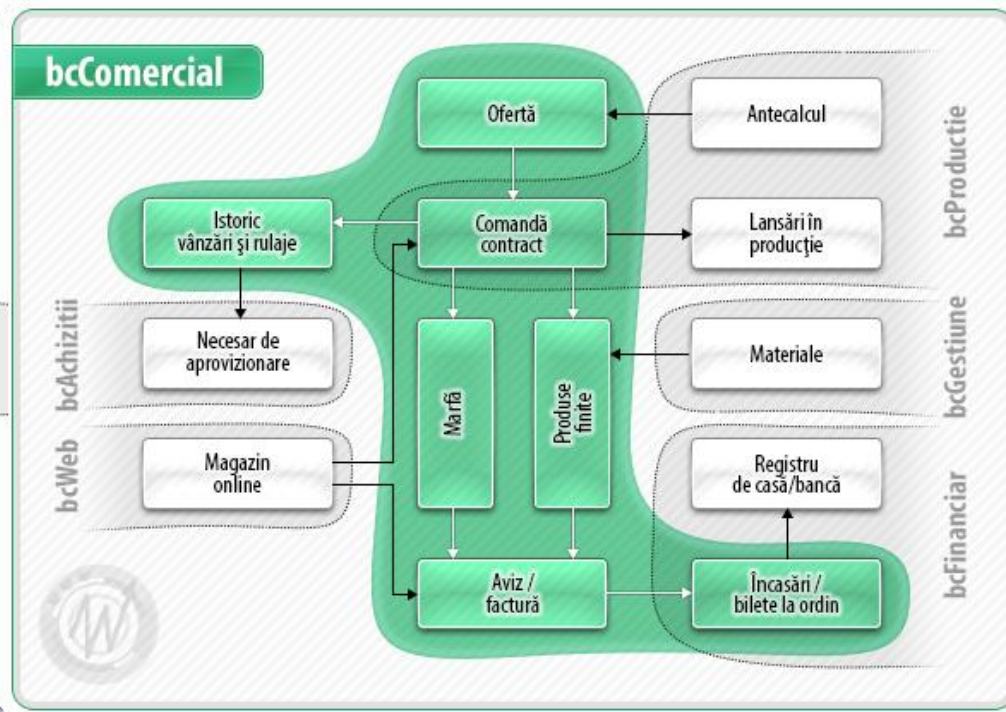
bcComercial

Ofertă

Antecalcul

bcProductie

Istoric vânzări şi rulaje

Comandă contract

Lansări în producţie

bcAchizitii

Necesar de aprovizionare

Marfă

Produse finite

Materiale

bcGestiune

bcWeb

Magazin online

Registru de casă/bancă

bcFinanciar

Aviz / factură

Încasări / bilete la ordin